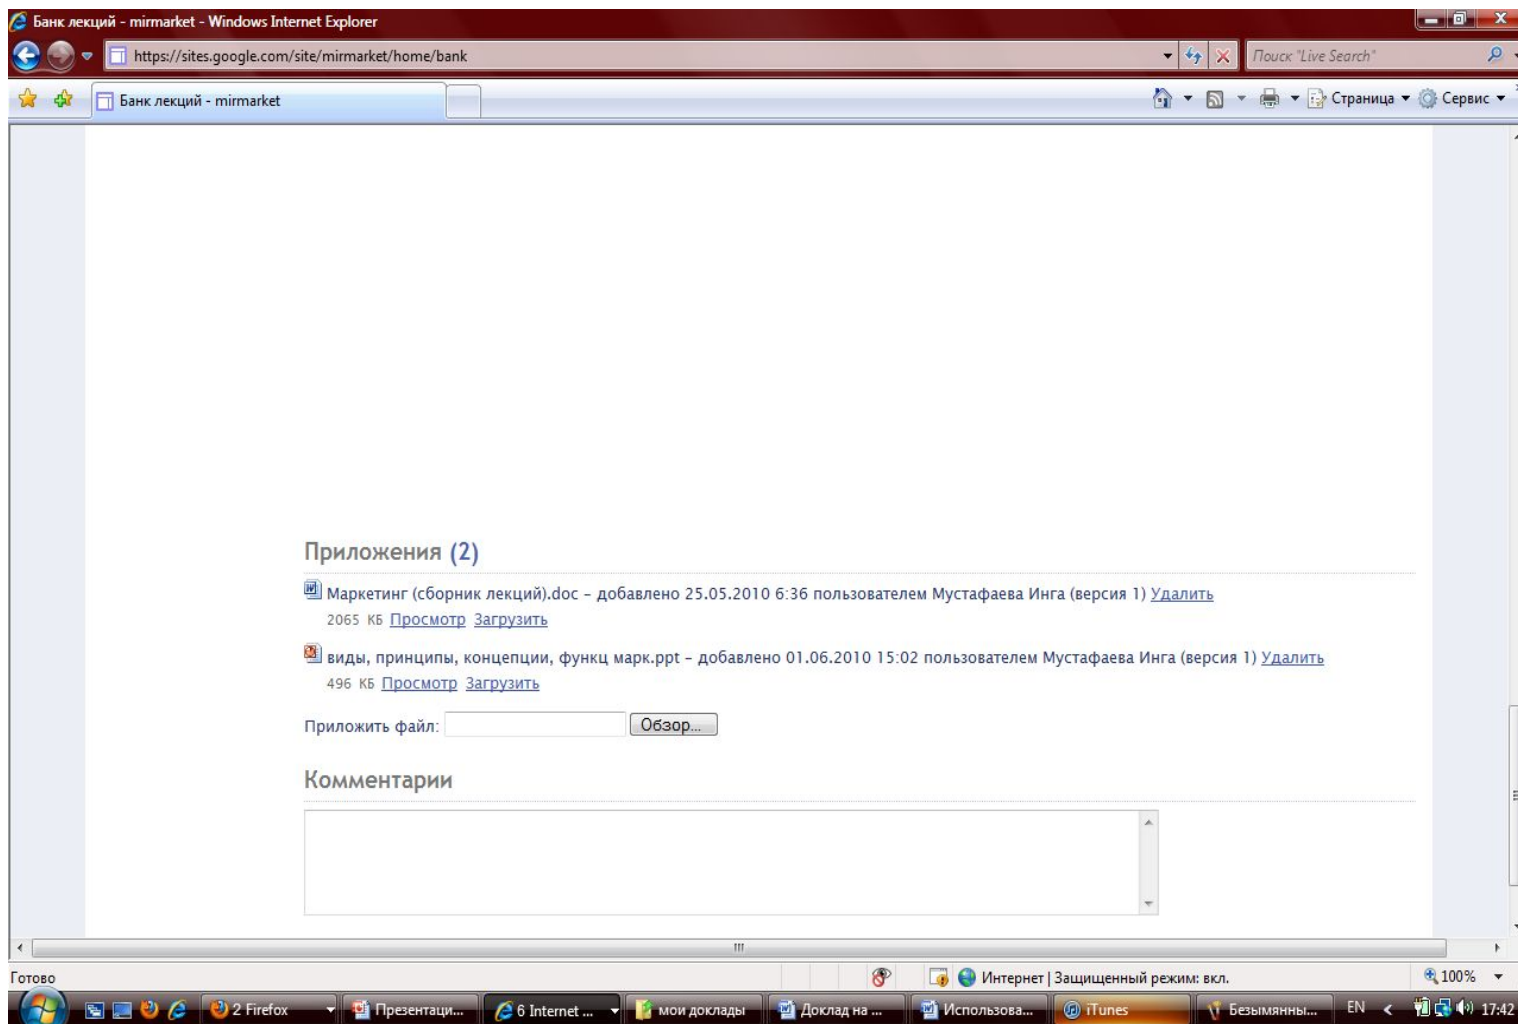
Банк лекций - mirmarket - Windows Internet Explorer

https://sites.google.com/site/mirmarket/home/bank

Поиск "Live Search"

Банк лекций - mirmarket

Страница ▾ Сервис ▾

Приложения (2)

Маркетинг (сборник лекций).doc – добавлено 25.05.2010 6:36 пользователем Мустафаева Инга (версия 1) Удалить
2065 КБ Просмотр Загрузить

виды, принципы, концепции, функц марк.ppt – добавлено 01.06.2010 15:02 пользователем Мустафаева Инга (версия 1) Удалить
496 КБ Просмотр Загрузить

Приложить файл: Обзор...

Комментарии

Готово

Интернет | Защищенный режим: вкл.

100%

2 Firefox | Презентаци... | 6 Internet ... | мои доклады | Доклад на ... | Использова... | iTunes | Безымянны... | EN | 17:42